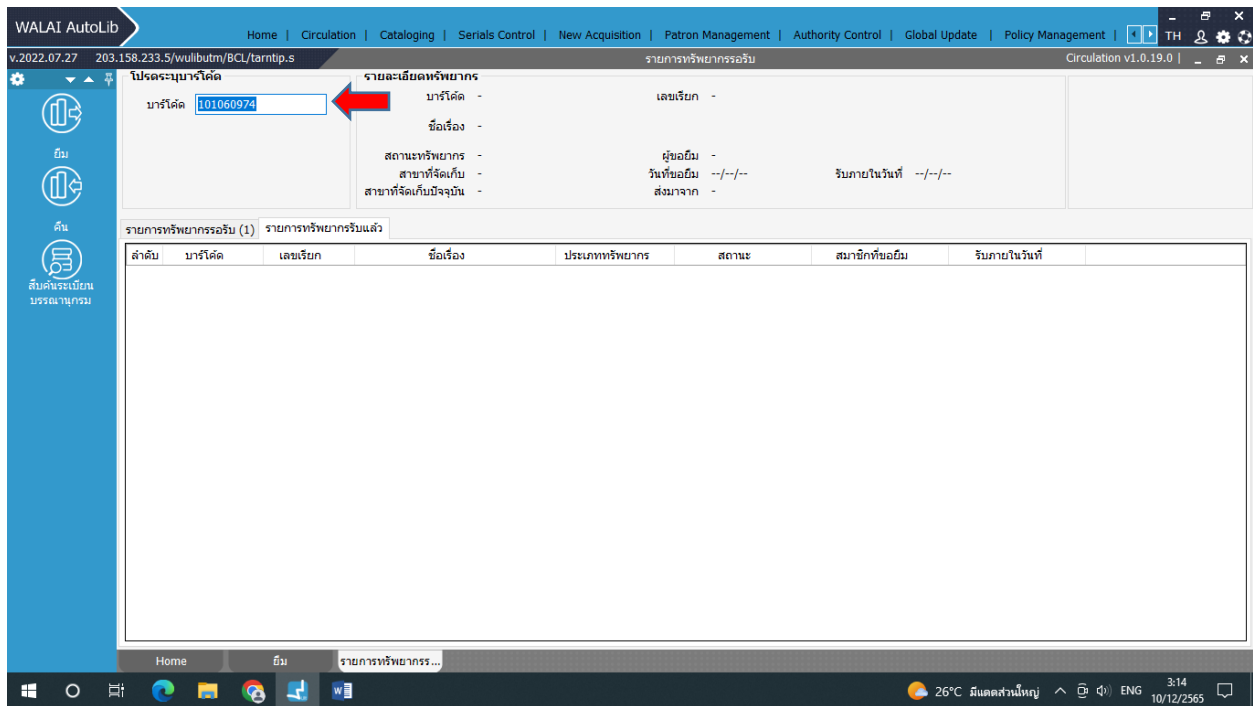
WALAI AutoLib

Home | Circulation | Cataloging | Serials Control | New Acquisition | Patron Management | Authority Control | Global Update | Policy Management |

TH

v.2022.07.27 203.158.233.5/wulibutm/BCL/tarntip.s

รายการทรัพยากรรอรับ

Circulation v1.0.19.0 |

ยืม

คืน

สืบค้นระเบียนบรรณานุกรม

โปรดระบุบาร์โค้ด

บาร์โค้ด 101060974

รายละเอียดทรัพยากร

บาร์โค้ด -

เลขเรียก -

ชื่อเรื่อง -

สถานะทรัพยากร -

ผู้ขอยืม -

สาขาที่จัดเก็บ -

วันที่ขอยืม --/--/--

รับภายในวันที่ --/--/--

สาขาที่จัดเก็บปัจจุบัน -

ส่งมาจาก -

รายการทรัพยากรรอรับ (1)

รายการทรัพยากรรับแล้ว

| ลำดับ | บาร์โค้ด | เลขเรียก | ชื่อเรื่อง | ประเภททรัพยากร | สถานะ | สมาชิกที่ขอยืม | รับภายในวันที่ |
|---|---|---|---|---|---|---|---|

Home

ยืม

รายการทรัพยากรร...

26°C มีแดดส่วนใหญ่

ENG

3:14
10/12/2565